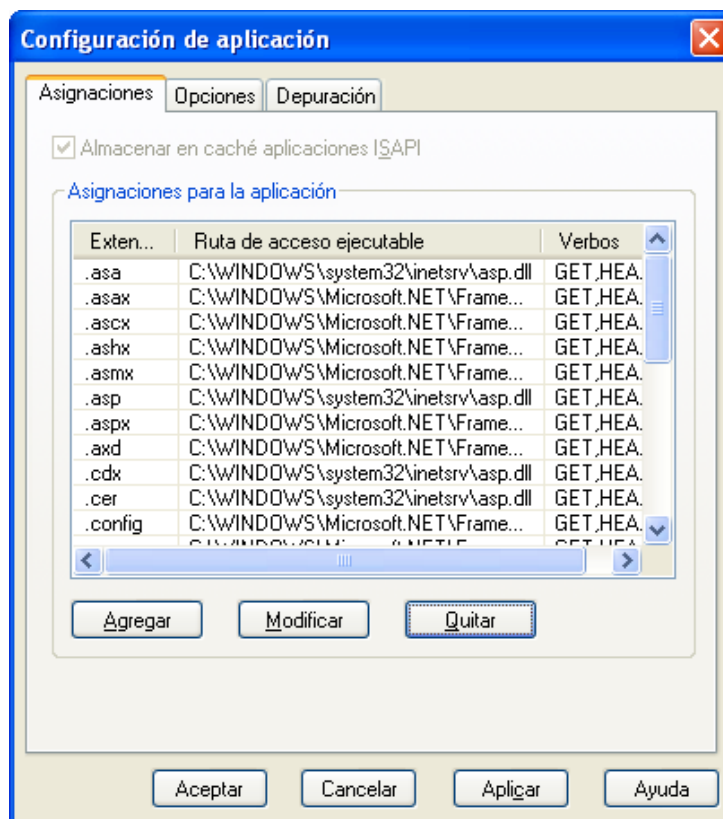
Configuración de aplicación

Asignaciones | Opciones | Depuración

Almacenar en caché aplicaciones ISAPI

Asignaciones para la aplicación

| Exten... | Ruta de acceso ejecutable | Verbos |
|---|---|---|
| .asa | C:\WINDOWS\system32\inetsrv\asp.dll | GET,HEA. |
| .asax | C:\WINDOWS\Microsoft.NET\Frame... | GET,HEA. |
| .ascx | C:\WINDOWS\Microsoft.NET\Frame... | GET,HEA. |
| .ashx | C:\WINDOWS\Microsoft.NET\Frame... | GET,HEA. |
| .asmx | C:\WINDOWS\Microsoft.NET\Frame... | GET,HEA. |
| .asp | C:\WINDOWS\system32\inetsrv\asp.dll | GET,HEA. |
| .aspx | C:\WINDOWS\Microsoft.NET\Frame... | GET,HEA. |
| .axd | C:\WINDOWS\Microsoft.NET\Frame... | GET,HEA. |
| .cdx | C:\WINDOWS\system32\inetsrv\asp.dll | GET,HEA. |
| .cer | C:\WINDOWS\system32\inetsrv\asp.dll | GET,HEA. |
| .config | C:\WINDOWS\Microsoft.NET\Frame... | GET,HEA. |
| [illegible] | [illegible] | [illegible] |

Agregar | Modificar | Quitar

Aceptar | Cancelar | Aplicar | Ayuda